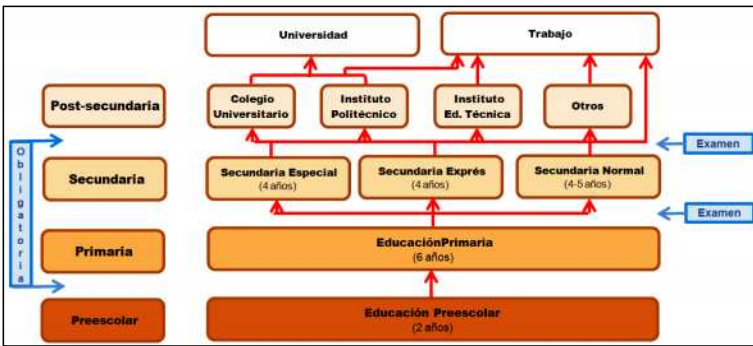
Universidad

Trabajo

Post-secundaria

Colegio Universitario

Instituto Politécnico

Instituto Ed. Técnica

Otros

Obligatoria

Examen

Secundaria

Secundaria Especial (4 años)

Secundaria Exprés (4 años)

Secundaria Normal (4-5 años)

Examen

Primaria

EducaciónPrimaria (6 años)

Preescolar

Educación Preescolar (2 años)